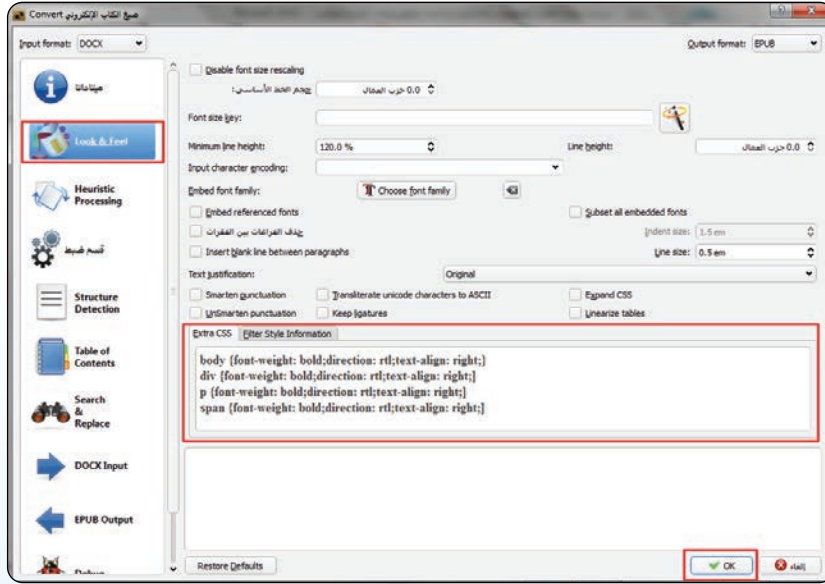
صيغ الكتاب الإلكتروني Convert

Input format: DOCX

Output format: EPUB

ميتاداتا

Look & Feel

Heuristic Processing

قسم ضبط

Structure Detection

Table of Contents

Search & Replace

DOCX Input

EPUB Output

Debug

Disable font size rescaling

حجم الخط الأساسي: 0.0 حزب المقال

Font size key:

Minimum line height: 120.0 %

Line height: 0.0 حزب المقال

Input character encoding:

Embed font family: Choose font family

Embed referenced fonts

Subset all embedded fonts

حذف الفراغات بين الفقرات

Indent size: 1.5 em

Insert blank line between paragraphs

Line size: 0.5 em

Text justification: Original

Smarten punctuation

Transliterate unicode characters to ASCII

Expand CSS

UnSmarten punctuation

Keep ligatures

Linearize tables

Extra CSS | Filter Style Information

body {font-weight: bold;direction: rtl;text-align: right;}
div {font-weight: bold;direction: rtl;text-align: right;}
p {font-weight: bold;direction: rtl;text-align: right;}
span {font-weight: bold;direction: rtl;text-align: right;}

Restore Defaults

OK

إلغاء